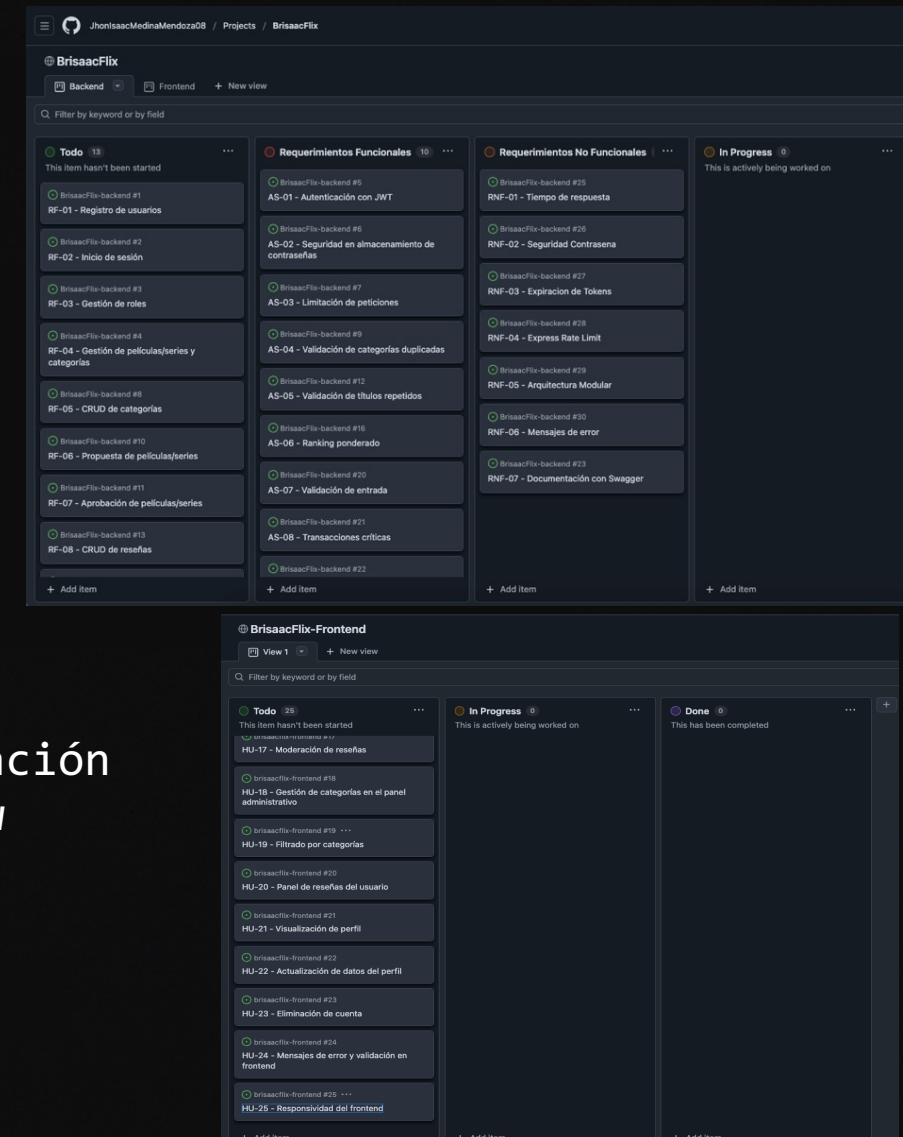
JhonIsaacMedinaMendoza08 / Projects / BrisaacFlix

BrisaacFlix

Backend | Frontend | + New view

Filter by keyword or by field

Todo 13
This item hasn't been started

BrisaacFlix-backend #1
RF-01 - Registro de usuarios

BrisaacFlix-backend #2
RF-02 - Inicio de sesión

BrisaacFlix-backend #3
RF-03 - Gestión de roles

BrisaacFlix-backend #4
RF-04 - Gestión de películas/series y categorías

BrisaacFlix-backend #8
RF-05 - CRUD de categorías

BrisaacFlix-backend #10
RF-06 - Propuesta de películas/series

BrisaacFlix-backend #11
RF-07 - Aprobación de películas/series

BrisaacFlix-backend #13
RF-08 - CRUD de reseñas

+ Add item

Requerimientos Funcionales 10

BrisaacFlix-backend #5
AS-01 - Autenticación con JWT

BrisaacFlix-backend #6
AS-02 - Seguridad en almacenamiento de contraseñas

BrisaacFlix-backend #7
AS-03 - Limitación de peticiones

BrisaacFlix-backend #9
AS-04 - Validación de categorías duplicadas

BrisaacFlix-backend #12
AS-05 - Validación de títulos repetidos

BrisaacFlix-backend #16
AS-06 - Ranking ponderado

BrisaacFlix-backend #20
AS-07 - Validación de entrada

BrisaacFlix-backend #21
AS-08 - Transacciones críticas

BrisaacFlix-backend #22

+ Add item

Requerimientos No Funcionales

BrisaacFlix-backend #25
RNF-01 - Tiempo de respuesta

BrisaacFlix-backend #26
RNF-02 - Seguridad Contrasena

BrisaacFlix-backend #27
RNF-03 - Expiracion de Tokens

BrisaacFlix-backend #28
RNF-04 - Express Rate Limit

BrisaacFlix-backend #29
RNF-05 - Arquitectura Modular

BrisaacFlix-backend #30
RNF-06 - Mensajes de error

BrisaacFlix-backend #23
RNF-07 - Documentación con Swagger

+ Add item

In Progress 0
This is actively being worked on

+ Add item

ción

BrisaacFlix-Frontend

View 1 | + New view

Filter by keyword or by field

Todo 25
This item hasn't been started

brisaacflix-frontend #17
HU-17 - Moderación de reseñas

brisaacflix-frontend #18
HU-18 - Gestión de categorías en el panel administrativo

brisaacflix-frontend #19
HU-19 - Filtrado por categorías

brisaacflix-frontend #20
HU-20 - Panel de reseñas del usuario

brisaacflix-frontend #21
HU-21 - Visualización de perfil

brisaacflix-frontend #22
HU-22 - Actualización de datos del perfil

brisaacflix-frontend #23
HU-23 - Eliminación de cuenta

brisaacflix-frontend #24
HU-24 - Mensajes de error y validación en frontend

brisaacflix-frontend #25
HU-25 - Responsividad del frontend

+ Add item

In Progress 0
This is actively being worked on

+ Add item

Done 0
This has been completed

+ Add item